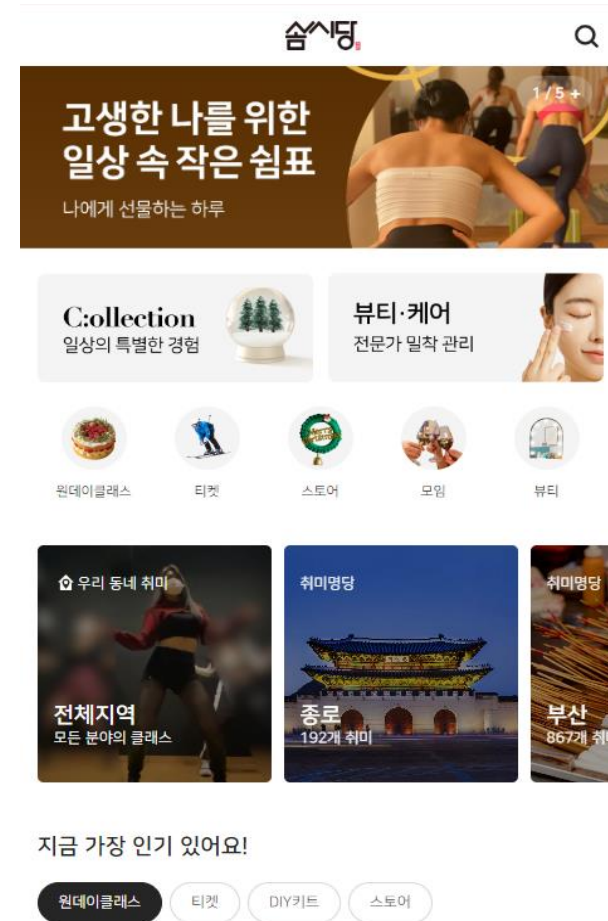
숨씨당

고생한 나를 위한 일상 속 작은 쉼표

나에게 선물하는 하루

1 / 5 +

C:ollection
일상의 특별한 경험

뷰티·케어
전문가 밀착 관리

원데이클래스

티켓

스토어

모임

뷰티

우리 동네 취미

전체지역
모든 분야의 클래스

취미명당

종로
192개 취미

취미명당

부산
867개 취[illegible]

지금 가장 인기 있어요!

원데이클래스

티켓

DIY키트

스토어